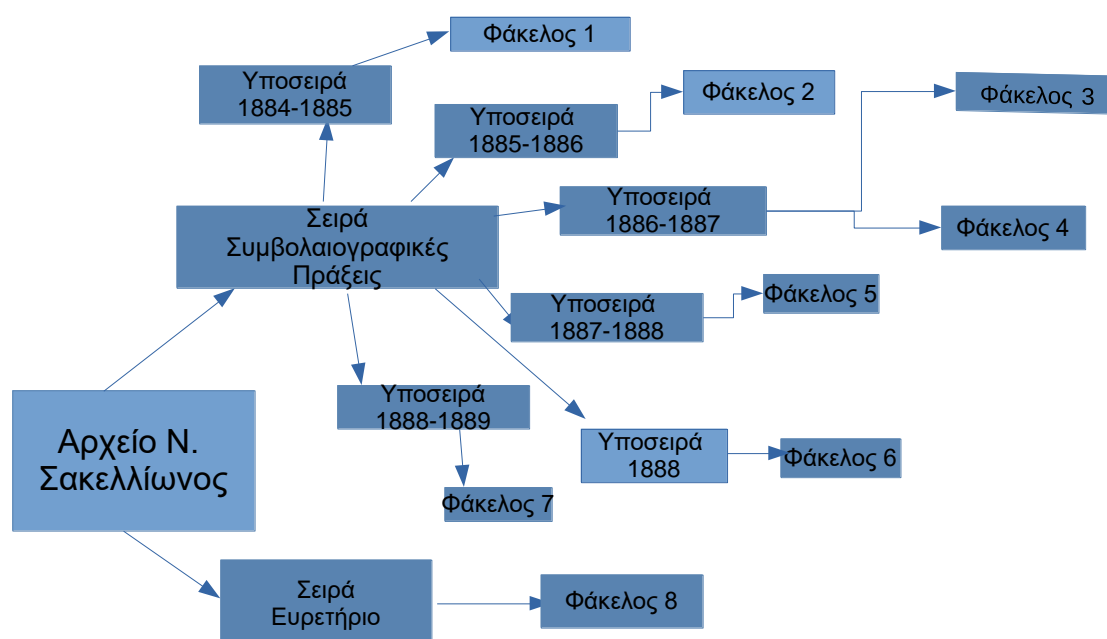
Φάκελος 1

Υποσειρά 1884-1885

Υποσειρά 1885-1886

Φάκελος 2

Φάκελος 3

Υποσειρά 1886-1887

Φάκελος 4

Σειρά Συμβολαιογραφικές Πράξεις

Υποσειρά 1887-1888

Φάκελος 5

Υποσειρά 1888-1889

Αρχείο Ν. Σακελλίωνος

Υποσειρά 1888

Φάκελος 6

Φάκελος 7

Σειρά Ευρετήριο

Φάκελος 8